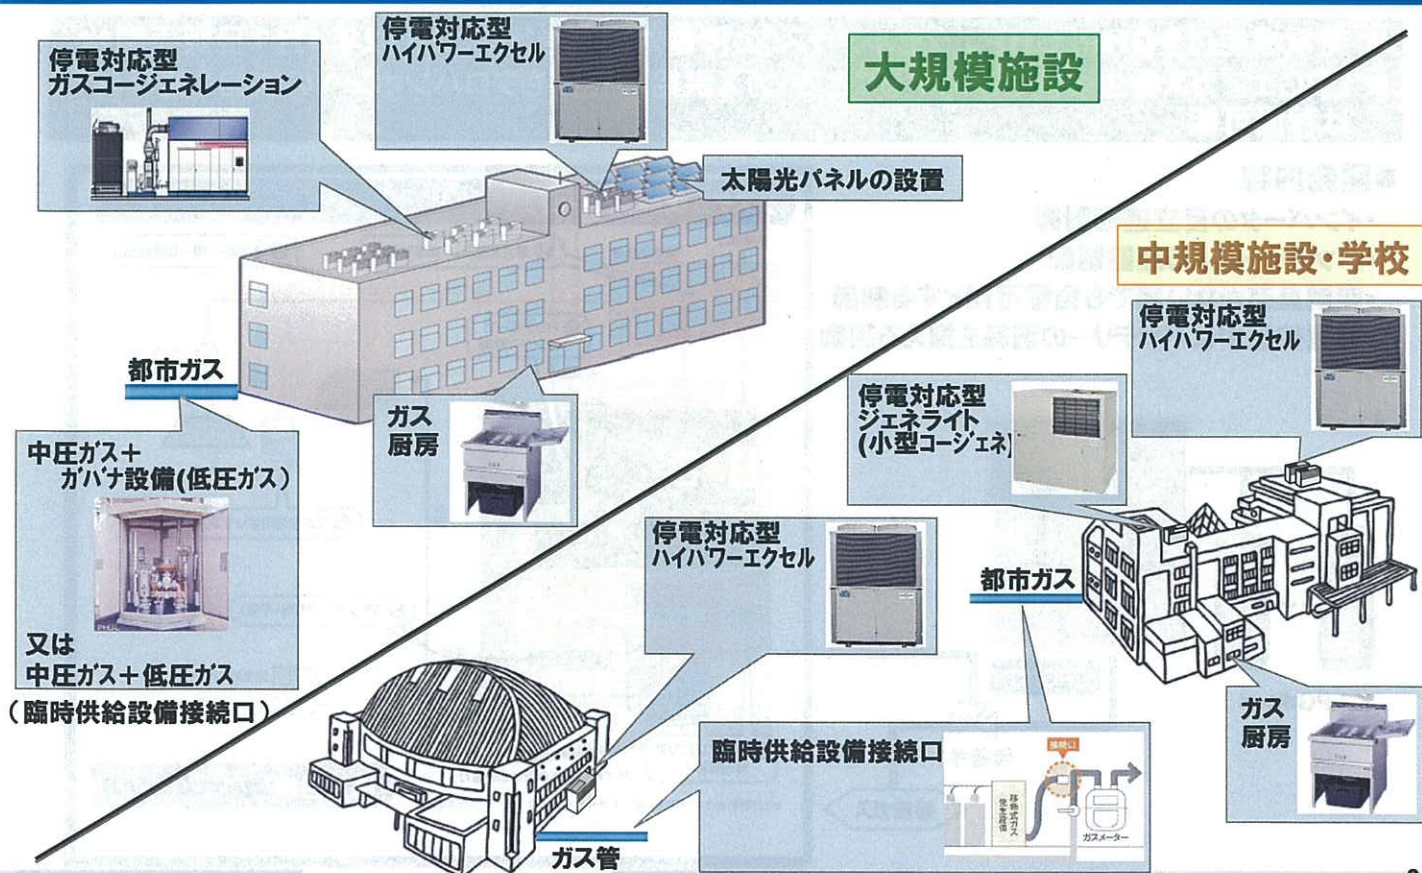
大規模施設

停電対応型
ガスコージェネレーション

停電対応型
ハイパワーエクセル

太陽光パネルの設置

都市ガス

ガス
厨房

中圧ガス＋
ガバナ設備(低圧ガス)

又は
中圧ガス＋低圧ガス
（臨時供給設備接続口）

中規模施設・学校

停電対応型
ハイパワーエクセル

停電対応型
ジェネライト
(小型コージェネ)

停電対応型
ハイパワーエクセル

都市ガス

ガス
厨房

臨時供給設備接続口

接続口

移動式ガス発生設備

ガスメーター

ガス管